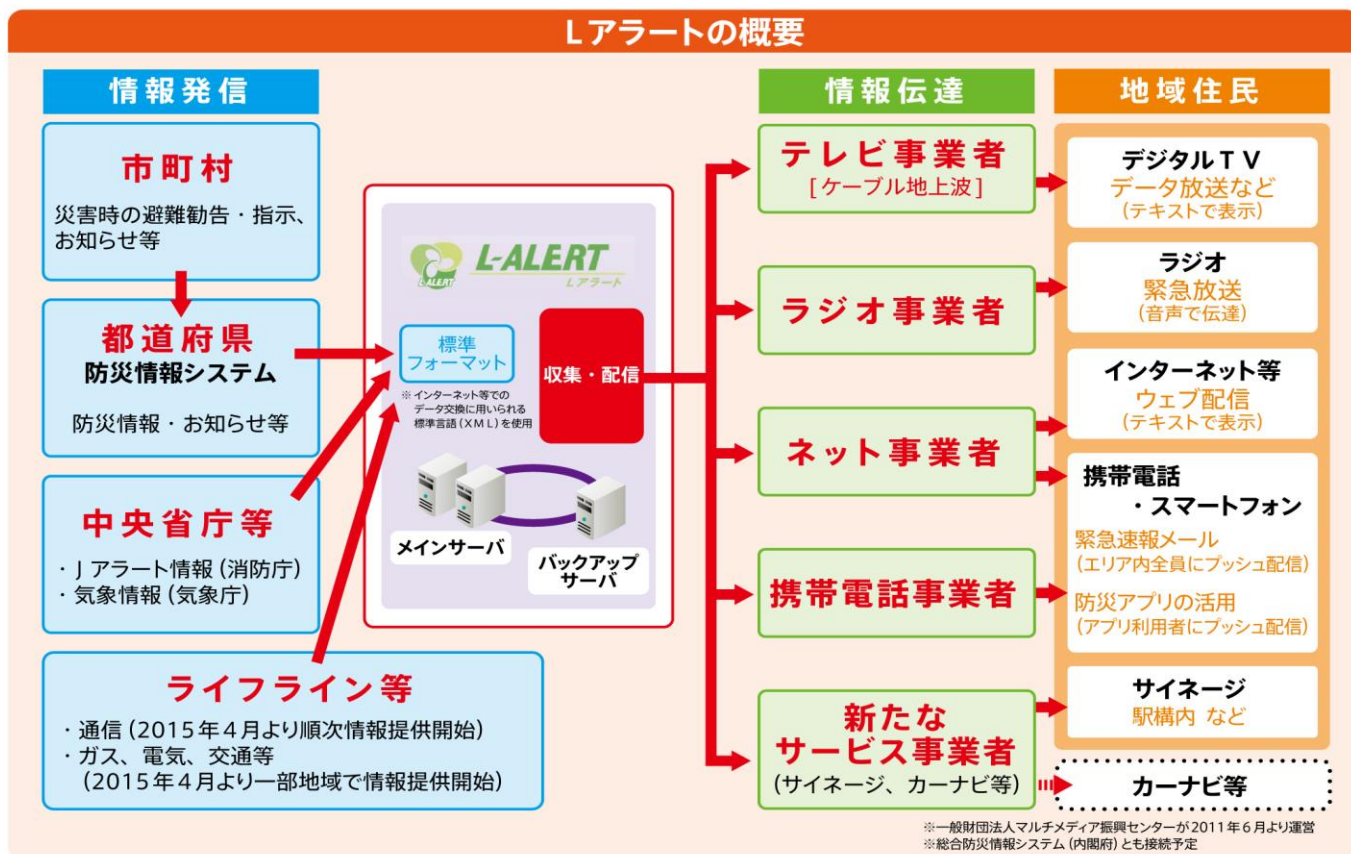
Lアラートの概要

情報発信

市町村
災害時の避難勧告・指示、お知らせ等

都道府県
防災情報システム
防災情報・お知らせ等

中央省庁等
・Jアラート情報（消防庁）
・気象情報（気象庁）

ライフライン等
・通信（2015年4月より順次情報提供開始）
・ガス、電気、交通等（2015年4月より一部地域で情報提供開始）

L-ALERT
Lアラート
L ALERT

標準フォーマット
※インターネット等でのデータ交換に用いられる標準言語（XML）を使用

収集・配信

メインサーバ

バックアップサーバ

情報伝達

テレビ事業者
［ケーブル地上波］

ラジオ事業者

ネット事業者

携帯電話事業者

新たなサービス事業者
（サイネージ、カーナビ等）

地域住民

デジタルTV
データ放送など
（テキストで表示）

ラジオ
緊急放送
（音声で伝達）

インターネット等
ウェブ配信
（テキストで表示）

携帯電話
・スマートフォン
緊急速報メール
（エリア内全員にプッシュ配信）
防災アプリの活用
（アプリ利用者にプッシュ配信）

サイネージ
駅構内 など

カーナビ等

※一般財団法人マルチメディア振興センターが2011年6月より運営
※総合防災情報システム（内閣府）とも接続予定